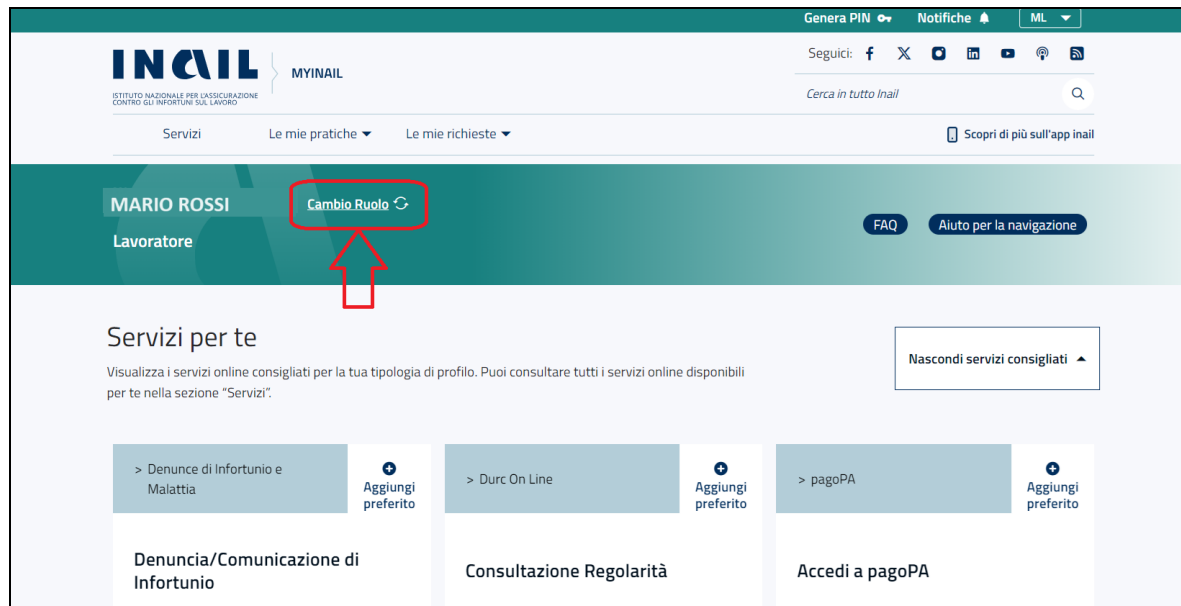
Genera PIN Notifiche ML

INAIL ISTITUTO NAZIONALE PER L'ASSICURAZIONE CONTRO GLI INFORTUNI SUL LAVORO MYINAIL

Seguici:

Cerca in tutto Inail

Servizi Le mie pratiche Le mie richieste Scopri di più sull'app inail

MARIO ROSSI Cambio Ruolo

Lavoratore

FAQ Aiuto per la navigazione

Servizi per te

Visualizza i servizi online consigliati per la tua tipologia di profilo. Puoi consultare tutti i servizi online disponibili per te nella sezione "Servizi".

Nascondi servizi consigliati

> Denunce di Infortunio e Malattia

Aggiungi preferito

Denuncia/Comunicazione di Infortunio

> Durc On Line

Aggiungi preferito

Consultazione Regolarità

> pagoPA

Aggiungi preferito

Accedi a pagoPA